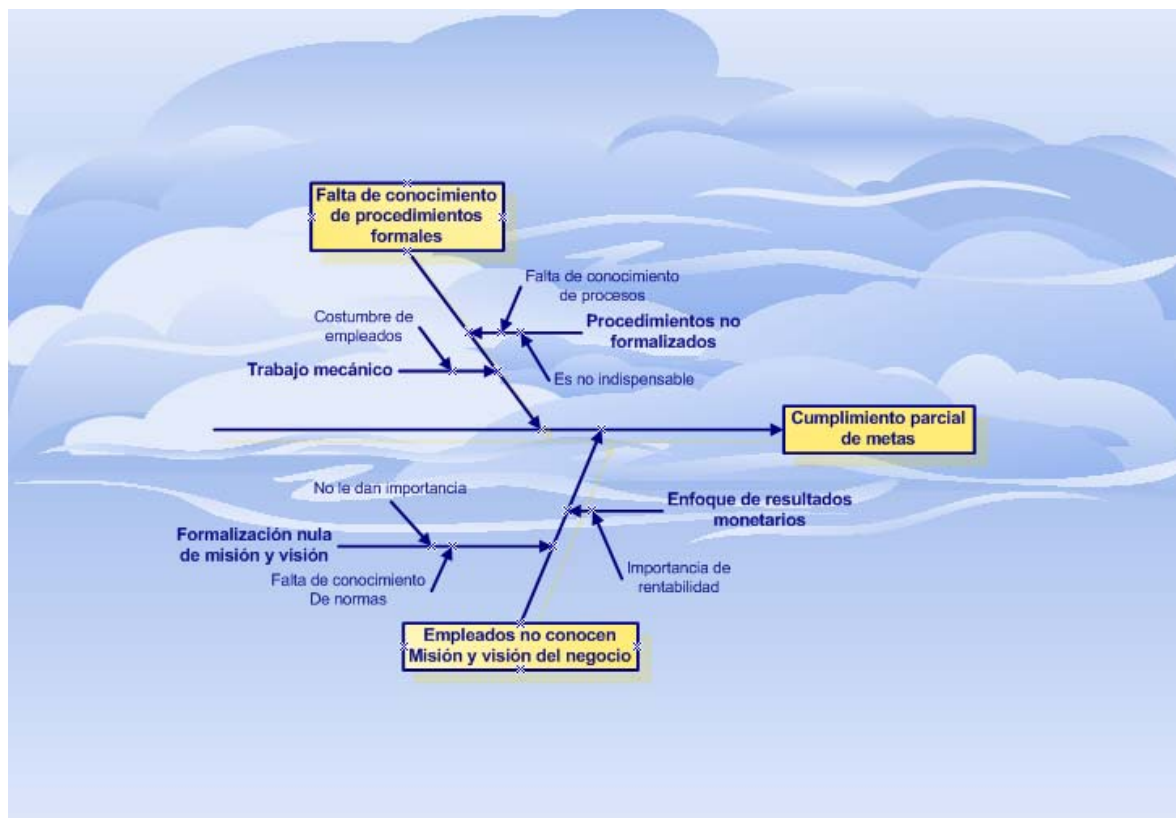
Falta de conocimiento de procedimientos formales

Falta de conocimiento de procesos

Costumbre de empleados

Procedimientos no formalizados

Trabajo mecánico

Es no indispensable

Cumplimiento parcial de metas

No le dan importancia

Enfoque de resultados monetarios

Formalización nula de misión y visión

Falta de conocimiento De normas

Importancia de rentabilidad

Empleados no conocen Misión y visión del negocio